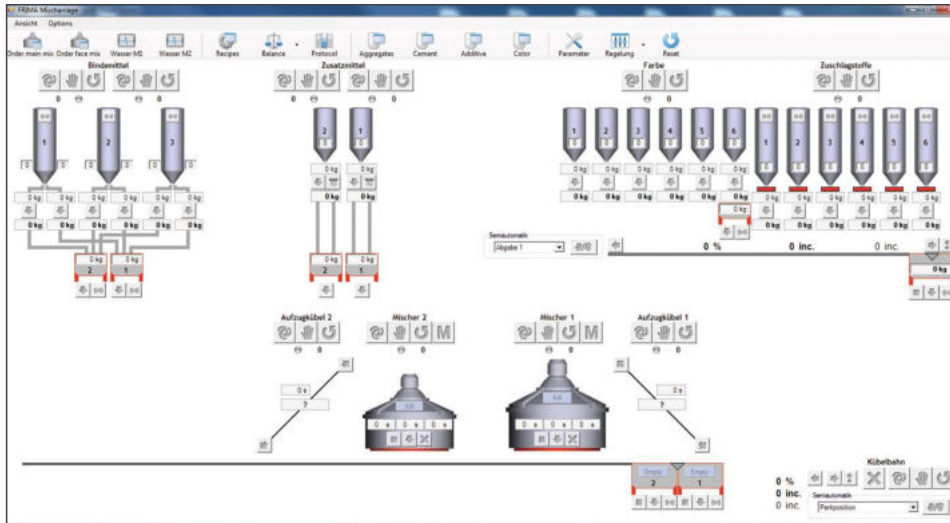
FRIMA Mischanlage

Ansicht Options

Order main mix Order face mix Wasser M1 Wasser M2 Recipes Balance Protocol Aggregates Cement Additive Color Parameter Regelung Reset

Bindemittel

0 0

1 2 3

0 kg 0 kg 0 kg 0 kg 0 kg 0 kg

0 kg 0 kg 0 kg 0 kg 0 kg 0 kg

0 kg 0 kg
2 1

Zusatzmittel

0 0

2 1

0 kg 0 kg

0 kg 0 kg

0 kg 0 kg
2 1

Farbe

0

1 2 3 4 5 6

0 kg 0 kg 0 kg 0 kg 0 kg 0 kg

0 kg 0 kg 0 kg 0 kg 0 kg 0 kg

0 kg

Zuschlagstoffe

0

1 2 3 4 5 6

0 kg 0 kg 0 kg 0 kg 0 kg 0 kg

Semiautomatik
Abgabe 1

0 % 0 inc. 0 inc.

0 kg

Aufzugkübel 2
0

Mischer 2
0

Mischer 1
0

Aufzugkübel 1
0

0 s
?

0 s
?

Empty Empty
2 1

Kübelbahn

0 %
0 inc.
0 inc.

Semiautomatik
Parkposition